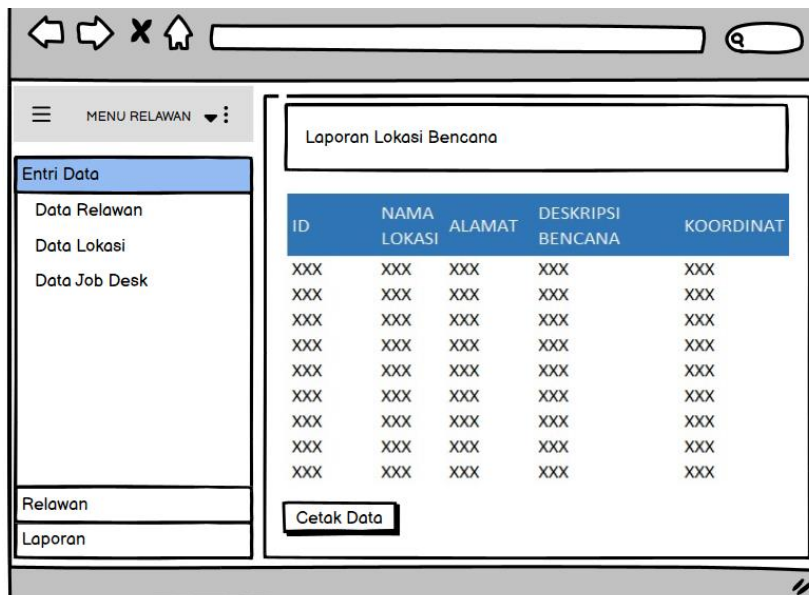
MENU RELAWAN

Entri Data
Data Relawan
Data Lokasi
Data Job Desk

Relawan
Laporan

Laporan Lokasi Bencana

| ID | NAMA LOKASI | ALAMAT | DESKRIPSI BENCANA | KOORDINAT |
|---|---|---|---|---|
| XXX | XXX | XXX | XXX | XXX |
| XXX | XXX | XXX | XXX | XXX |
| XXX | XXX | XXX | XXX | XXX |
| XXX | XXX | XXX | XXX | XXX |
| XXX | XXX | XXX | XXX | XXX |
| XXX | XXX | XXX | XXX | XXX |
| XXX | XXX | XXX | XXX | XXX |
| XXX | XXX | XXX | XXX | XXX |
| XXX | XXX | XXX | XXX | XXX |

Cetak Data